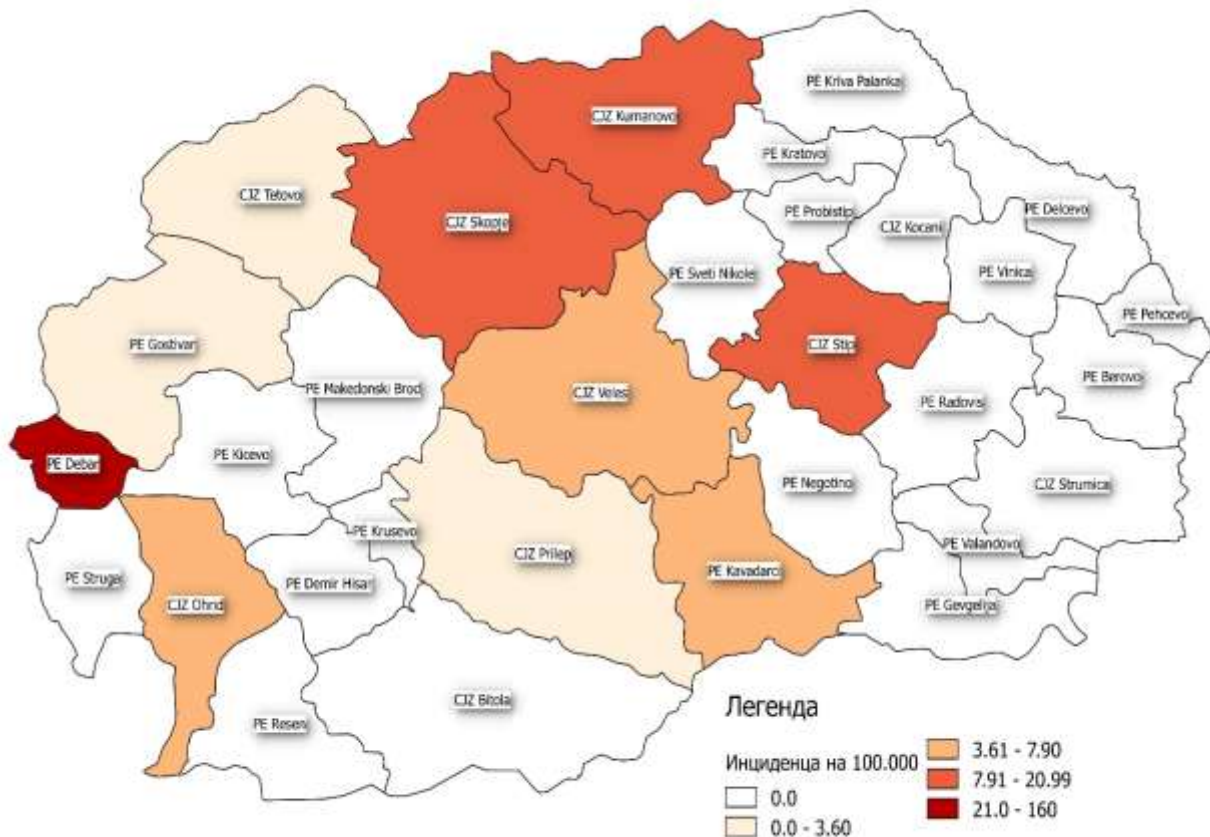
PE Kriva Palanka
CJZ Kumanovo
PE Kratovo
CJZ Tetovo
CJZ Skopje
PE Probistip
CJZ Kocani
PE Delcevo
PE Sveti Nikole
PE Vinica
PE Pehcevo
PE Gostivar
CJZ Stip
PE Makedonski Brod
CJZ Veles
PE Berovo
PE Radovis
PE Debar
PE Kicevo
PE Negotino
CJZ Strumica
PE Krusevo
CJZ Prilep
PE Valandovo
PE Struga
CJZ Ohrid
PE Demir Hisar
PE Kavadarci
PE Gevgelija
CJZ Bitola
PE Resen

Легенда
Инциденца на 100.000
0.0
0.0 - 3.60
3.61 - 7.90
7.91 - 20.99
21.0 - 160